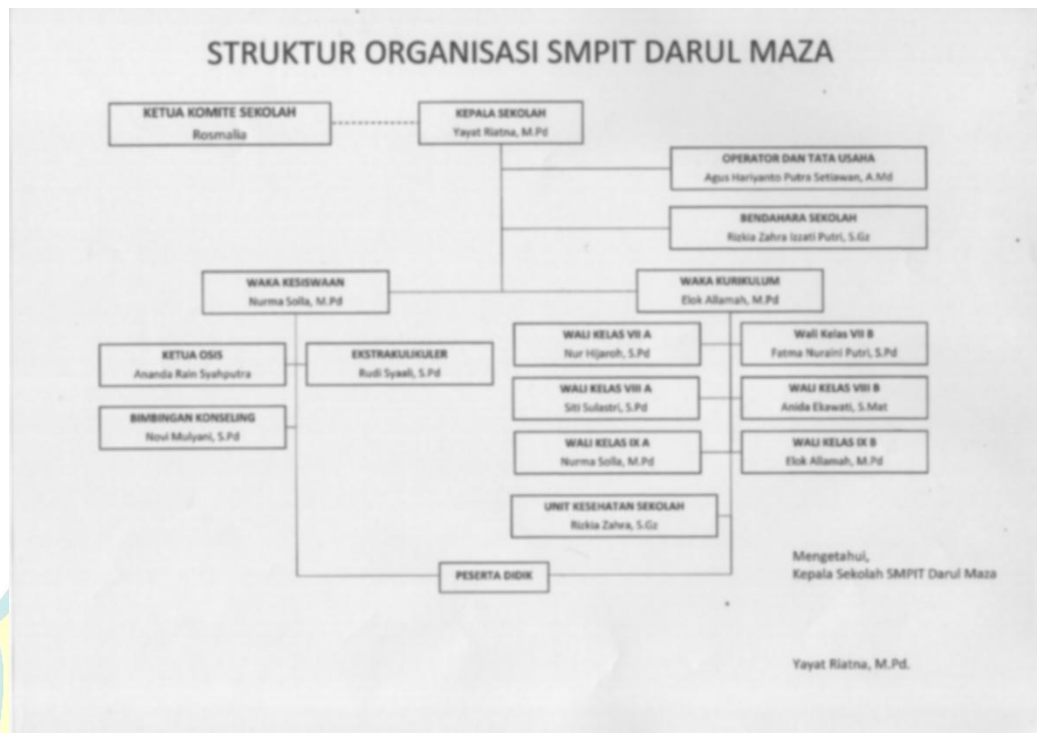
STRUKTUR ORGANISASI SMPIT DARUL MAZA

KETUA KOMITE SEKOLAH
Rosmalia

KEPALA SEKOLAH
Yayat Riatna, M.Pd

OPERATOR DAN TATA USAHA
Agus Hariyanto Putra Setiawan, A.Md

BENDAHARA SEKOLAH
Rizkia Zahra Izzati Putri, S.Gz

WAKA KESISWAAN
Nurma Solla, M.Pd

WAKA KURIKULUM
Elok Allamah, M.Pd

KETUA OSIS
Ananda Rain Syahputra

EKSTRAKULIKULER
Rudi Syaali, S.Pd

BIMBINGAN KONSELING
Novi Mulyani, S.Pd

WALI KELAS VII A
Nur Hijaroh, S.Pd

Wali Kelas VII B
Fatma Nuraini Putri, S.Pd

WALI KELAS VIII A
Siti Sulastri, S.Pd

WALI KELAS VIII B
Anida Ekawati, S.Mat

WALI KELAS IX A
Nurma Solla, M.Pd

WALI KELAS IX B
Elok Allamah, M.Pd

UNIT KESEHATAN SEKOLAH
Rizkia Zahra, S.Gz

PESERTA DIDIK

Mengetahui,
Kepala Sekolah SMPIT Darul Maza

Yayat Riatna, M.Pd.